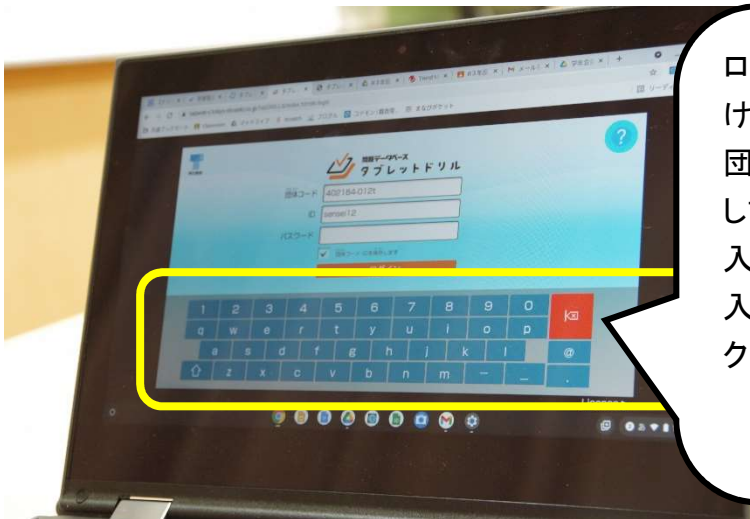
ロ
け
団
し
入
入
ク

問題データベース
タブレットドリル
団体コード 402184-012t
ID sensei12
パスワード
団体コードを保存します

1 2 3 4 5 6 7 8 9 0
q w e r t y u i o p
a s d f g h j k l
z x c v b n m
@

?